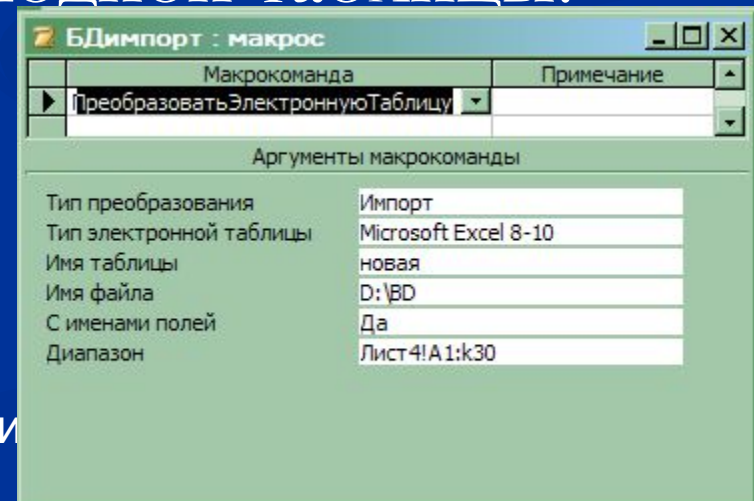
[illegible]

БДимпорт : макрос

| Макрокоманда | Примечание |
|---|---|
| ПреобразоватьЭлектроннуюТаблицу | |

Аргументы макрокоманды

| | |
|---|---|
| Тип преобразования | Импорт |
| Тип электронной таблицы | Microsoft Excel 8-10 |
| Имя таблицы | новая |
| Имя файла | D:\BD |
| С именами полей | Да |
| Диапазон | Лист4!A1:k30 |

и